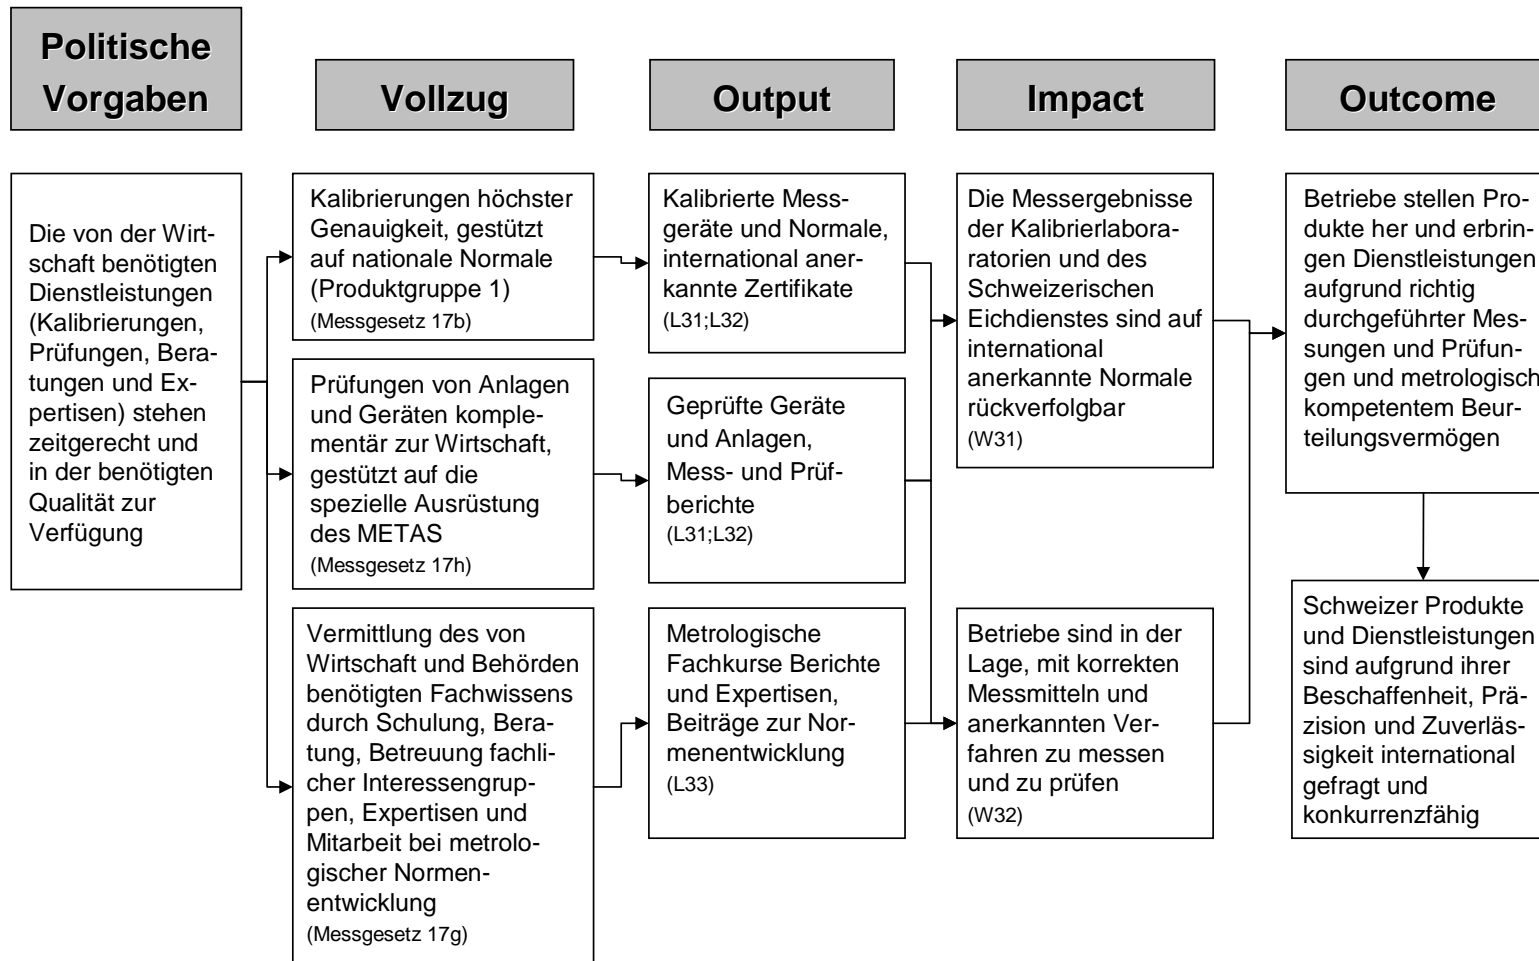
Politische Vorgaben

Vollzug

Output

Impact

Outcome

Die von der Wirtschaft benötigten Dienstleistungen (Kalibrierungen, Prüfungen, Beratungen und Expertisen) stehen zeitgerecht und in der benötigten Qualität zur Verfügung

Kalibrierungen höchster Genauigkeit, gestützt auf nationale Normale (Produktgruppe 1)
(Messgesetz 17b)

Prüfungen von Anlagen und Geräten komplementär zur Wirtschaft, gestützt auf die spezielle Ausrüstung des METAS
(Messgesetz 17h)

Vermittlung des von Wirtschaft und Behörden benötigten Fachwissens durch Schulung, Beratung, Betreuung fachlicher Interessengruppen, Expertisen und Mitarbeit bei metrologischer Normenentwicklung
(Messgesetz 17g)

Kalibrierte Messgeräte und Normale, international anerkannte Zertifikate
(L31;L32)

Geprüfte Geräte und Anlagen, Mess- und Prüfberichte
(L31;L32)

Metrologische Fachkurse Berichte und Expertisen, Beiträge zur Normenentwicklung
(L33)

Die Messergebnisse der Kalibrierlaboratorien und des Schweizerischen Eichdienstes sind auf international anerkannte Normale rückverfolgbar
(W31)

Betriebe sind in der Lage, mit korrekten Messmitteln und anerkannten Verfahren zu messen und zu prüfen
(W32)

Betriebe stellen Produkte her und erbringen Dienstleistungen aufgrund richtig durchgeführter Messungen und Prüfungen und metrologisch kompetentem Beurteilungsvermögen

Schweizer Produkte und Dienstleistungen sind aufgrund ihrer Beschaffenheit, Präzision und Zuverlässigkeit international gefragt und konkurrenzfähig